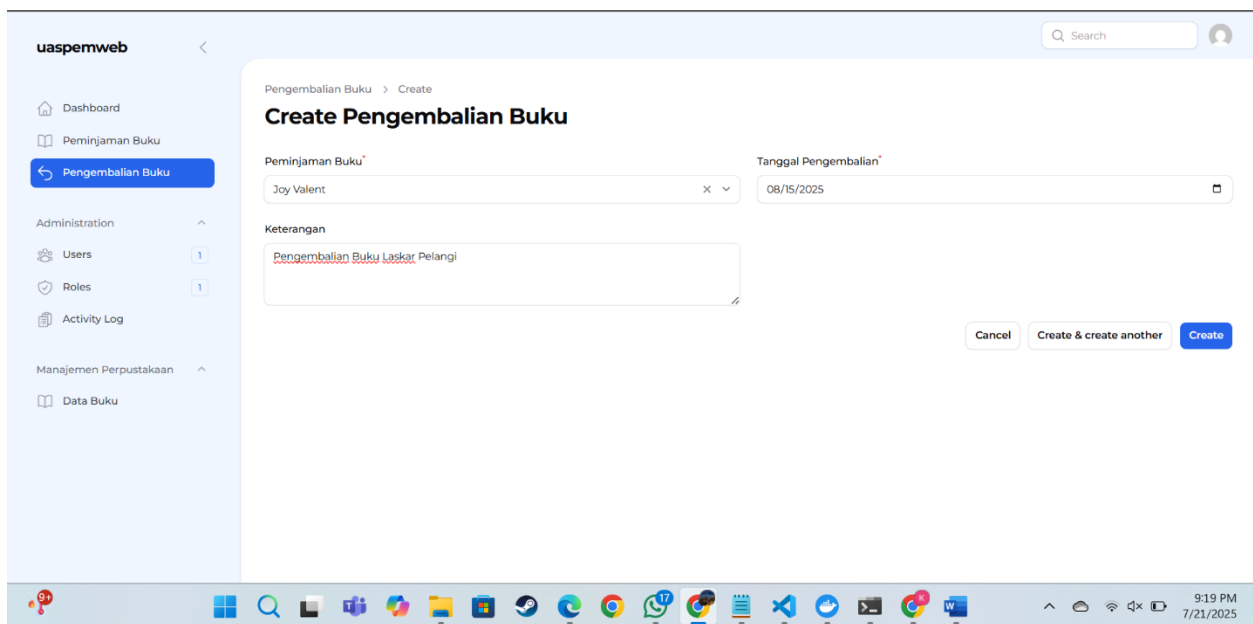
uaspemweb

Search

Dashboard
Peminjaman Buku
Pengembalian Buku

Administration
Users 1
Roles 1
Activity Log

Manajemen Perpustakaan
Data Buku

Pengembalian Buku > Create

Create Pengembalian Buku

Peminjaman Buku*
Joy Valent

Tanggal Pengembalian*
08/15/2025

Keterangan
Pengembalian Buku Laskar Pelangi

Cancel
Create & create another
Create

9+
17
K
9:19 PM
7/21/2025